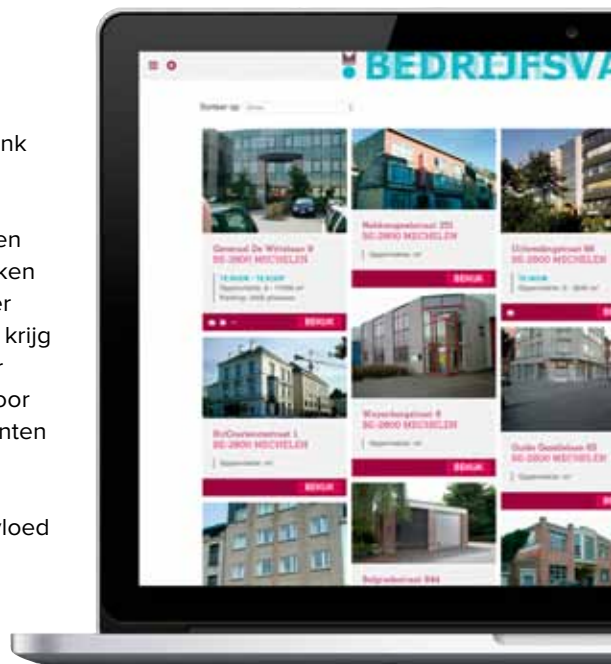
nk

en
ken
er
krijg
r
oor
nten

vloed

BEDRIJFSVA

Sorteer op:

Generaal De Wittelaan 9
BE-2800 MECHELEN

TE HUUR - TE KOOP

BEKIJK

Mahlmapwatstraat 251
BE-2800 MECHELEN

BEKIJK

Uilandingstraat 66
BE-2800 MECHELEN

TE HUUR

BEKIJK

Wayenbergstraat 8
BE-2800 MECHELEN

BEKIJK

Oude Gentbaan 60
BE-2800 MECHELEN

BEKIJK

Belgradostraat 644